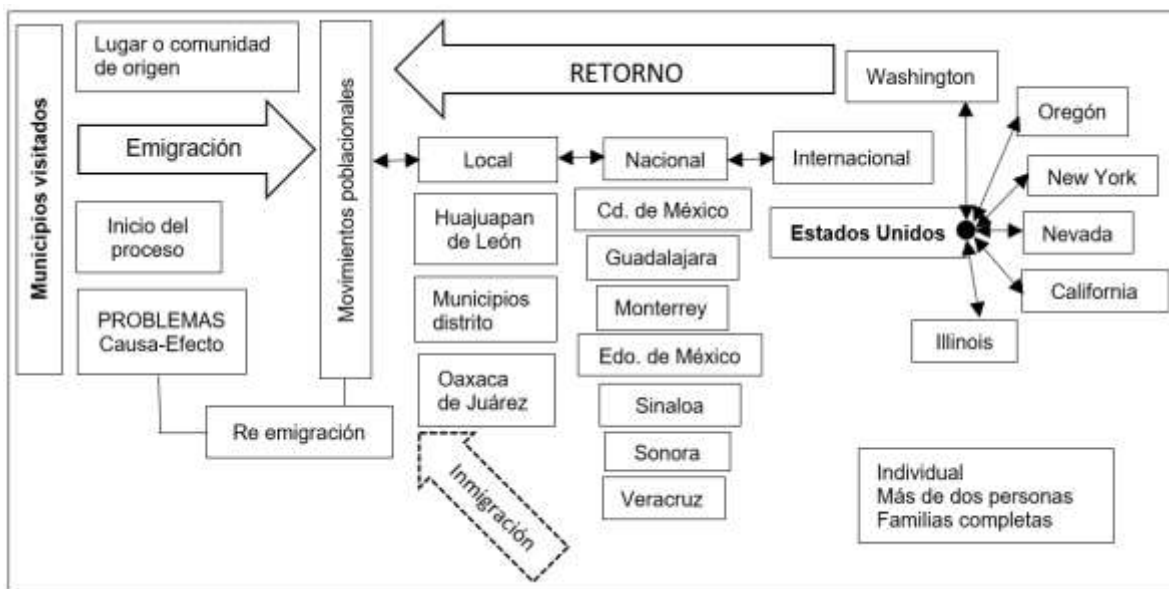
Municipios visitados

Lugar o comunidad de origen

Emigración

Inicio del proceso

PROBLEMAS Causa-Efecto

Movimientos poblacionales

Re emigración

RETORNO

Local

Huajuapan de León

Municipios distrito

Oaxaca de Juárez

Inmigración

Nacional

Cd. de México

Guadalajara

Monterrey

Edo. de México

Sinaloa

Sonora

Veracruz

Internacional

Estados Unidos

Washington

Oregón

New York

Nevada

California

Illinois

Individual
Más de dos personas
Familias completas